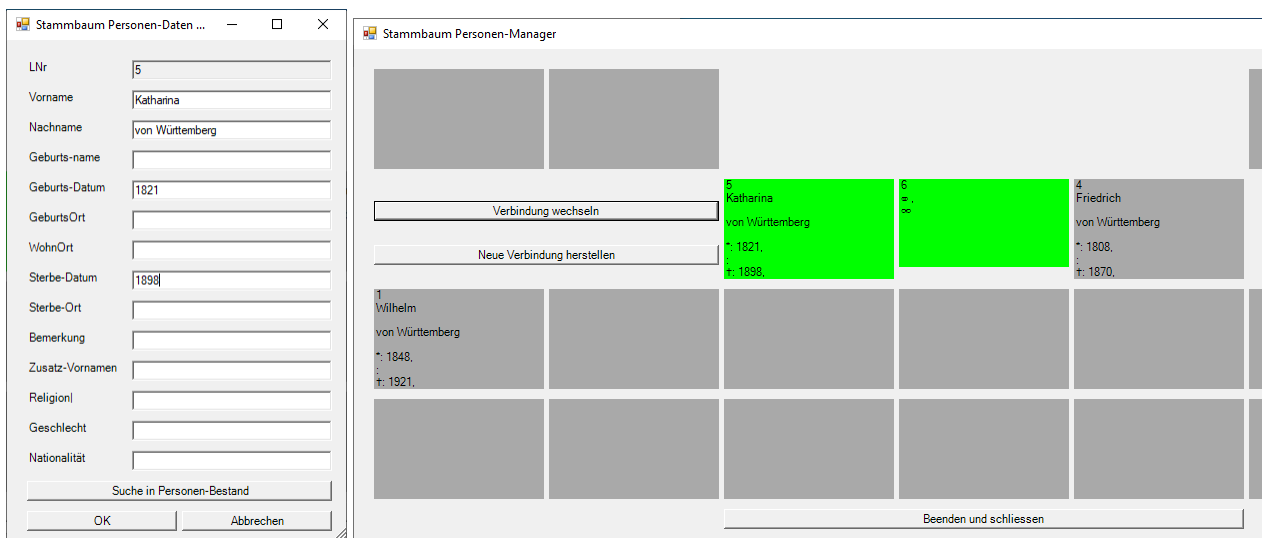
Stammbaum Personen-Daten ...

LNr 5
Vorname Katharina
Nachname von Württemberg
Geburts-name
Geburts-Datum 1821
GeburtsOrt
WohnOrt
Sterbe-Datum 1898
Sterbe-Ort
Bemerkung
Zusatz-Vornamen
Religion|
Geschlecht
Nationalität

Suche in Personen-Bestand
OK
Abbrechen

Stammbaum Personen-Manager

Verbindung wechseln
Neue Verbindung herstellen

5
Katharina
von Württemberg
*: 1821,
†: 1898,

6
= ,
∞

4
Friedrich
von Württemberg
*: 1808,
;
†: 1870,

1
Wilhelm
von Württemberg
*: 1848,
;
†: 1921,

Beenden und schliessen